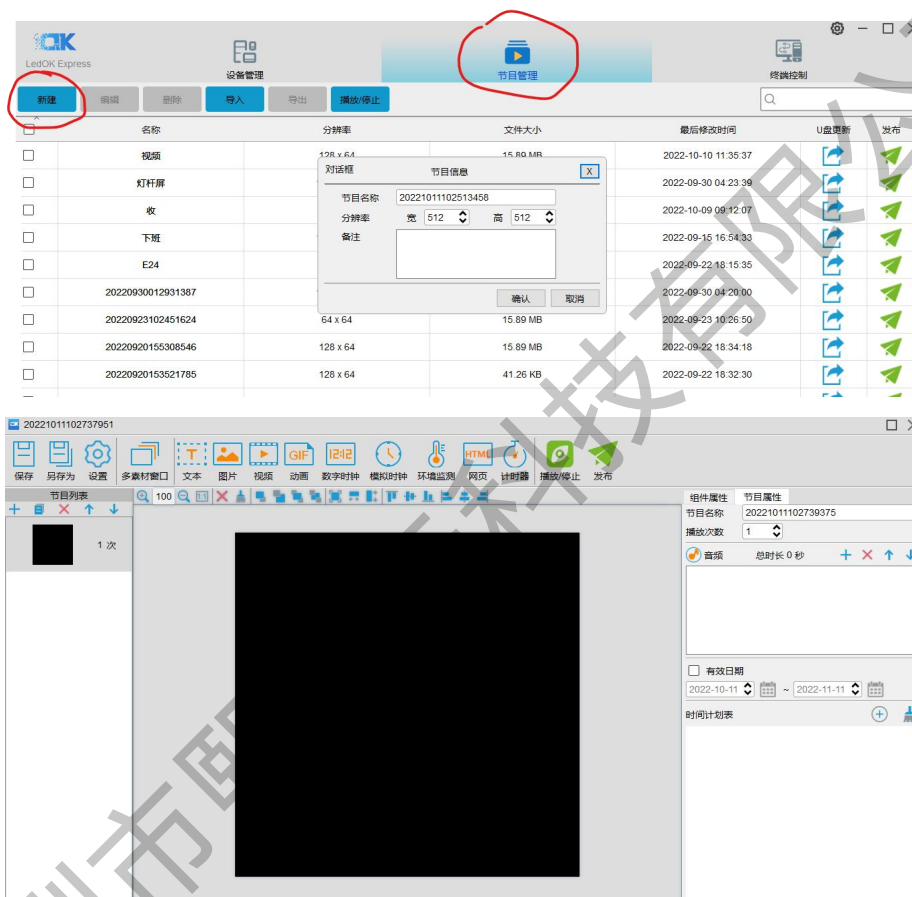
LedOK Express

设备管理

节目管理

终端控制

新建 编辑 删除 导入 导出 播放/停止

| | 名称 | 分辨率 | 文件大小 | 最后修改时间 | U盘更新 | 发布 |
|---|---|---|---|---|---|---|
| | 视频 | 128 x 64 | 15.89 MB | 2022-10-10 11:35:37 | | |
| | 灯杆屏 | | | 2022-09-30 04:23:39 | | |
| | 收 | | | 2022-10-09 09:12:07 | | |
| | 下班 | | | 2022-09-15 16:54:33 | | |
| | E24 | | | 2022-09-22 18:15:35 | | |
| | 20220930012931387 | | | 2022-09-30 04:20:00 | | |
| | 20220923102451624 | 64 x 64 | 15.89 MB | 2022-09-23 10:26:50 | | |
| | 20220920155308546 | 128 x 64 | 15.89 MB | 2022-09-22 18:34:18 | | |
| | 20220920153521785 | 128 x 64 | 41.26 KB | 2022-09-22 18:32:30 | | |

对话框 节目信息 X

节目名称 20221011102513458

分辨率 宽 512 高 512

备注

确认 取消

20221011102737951

保存 另存为 设置 多素材窗口 文本 图片 视频 动画 数字时钟 模拟时钟 环境监测 网页 计时器 播放/停止 发布

节目列表

1 次

100

组件属性 节目属性

节目名称 20221011102739375

播放次数 1

音频 总时长 0 秒

有效日期

2022-10-11 ~ 2022-11-11

时间计划表